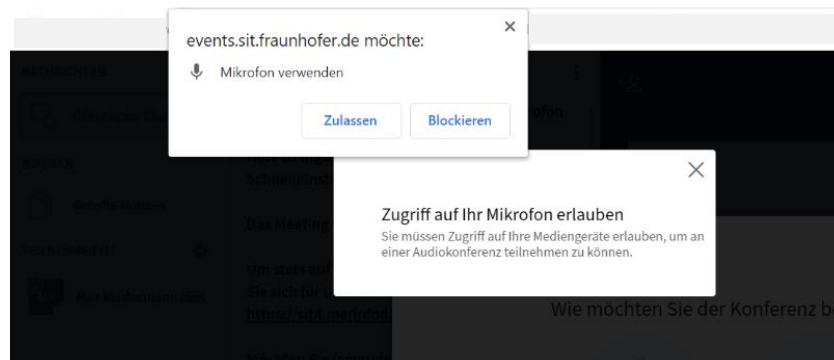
events.sit.fraunhofer.de möchte:

Mikrofon verwenden

Zulassen

Blockieren

×

Zugriff auf Ihr Mikrofon erlauben

Sie müssen Zugriff auf Ihre Mediengeräte erlauben, um an einer Audiokonferenz teilnehmen zu können.

×

Wie möchten Sie der Konferenz b